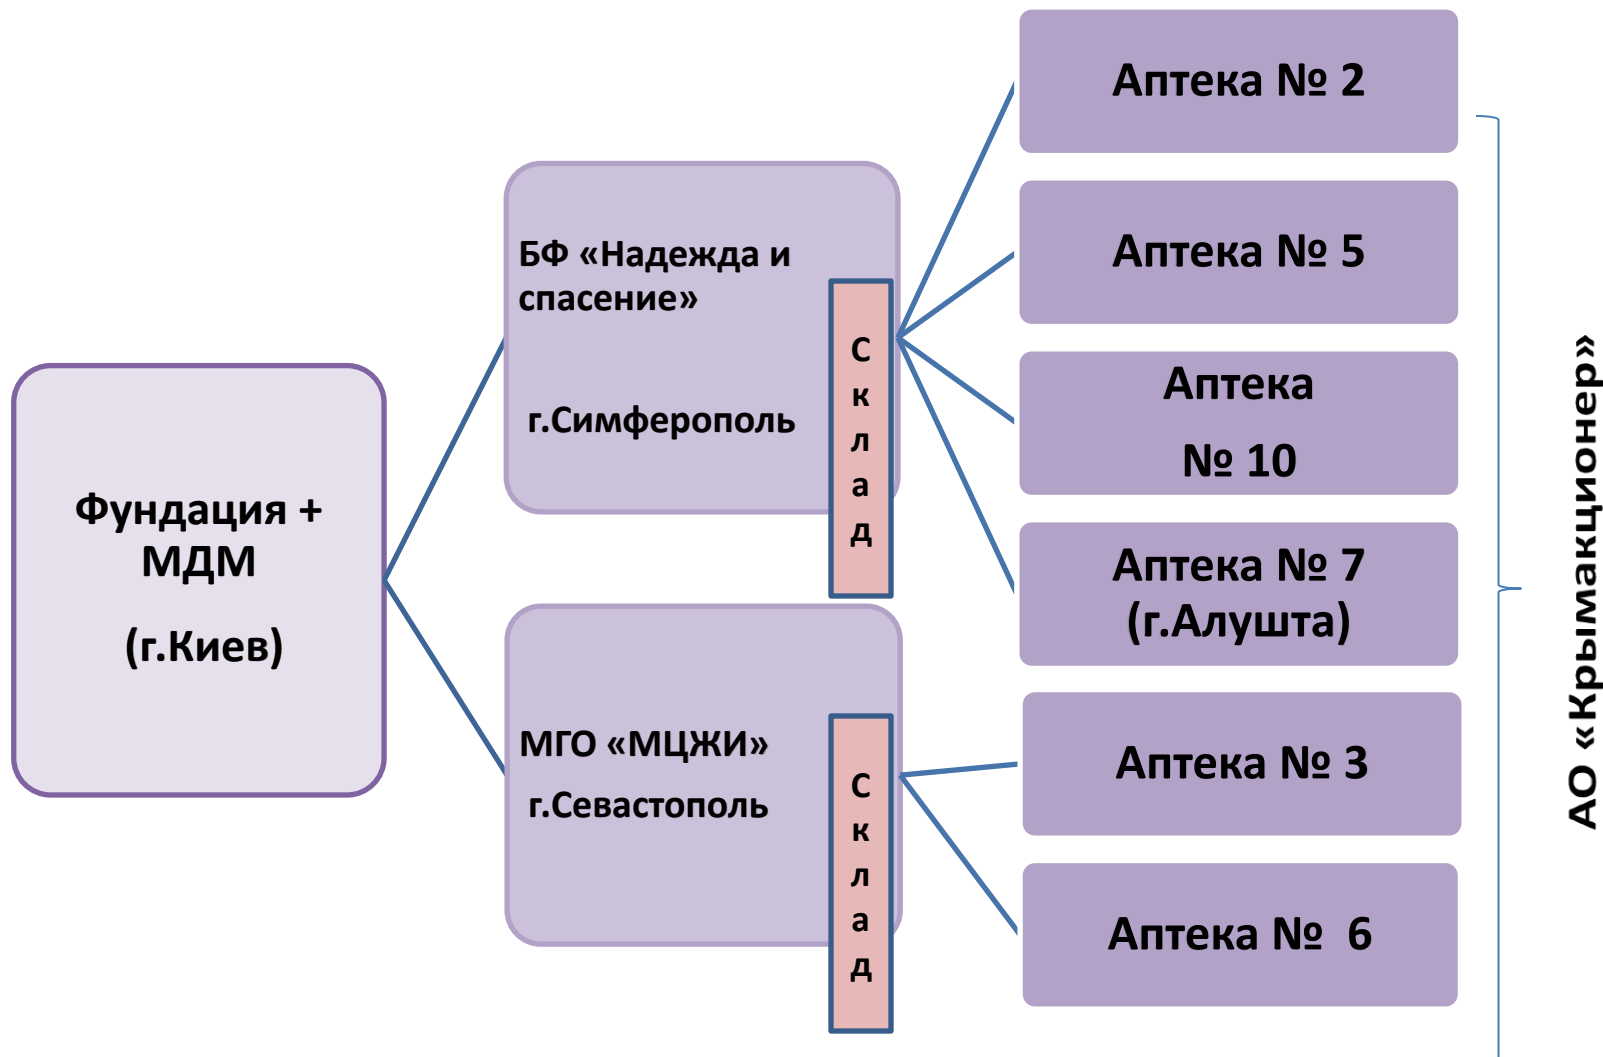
Фундация + МДМ
(г.Киев)

БФ «Надежда и спасение»
г.Симферополь

с
к
л
а
д

МГО «МЦЖИ»
г.Севастополь

с
к
л
а
д

Аптека № 2

Аптека № 5

Аптека
№ 10

Аптека № 7
(г.Алушта)

Аптека № 3

Аптека № 6

АО «Крымакционер»